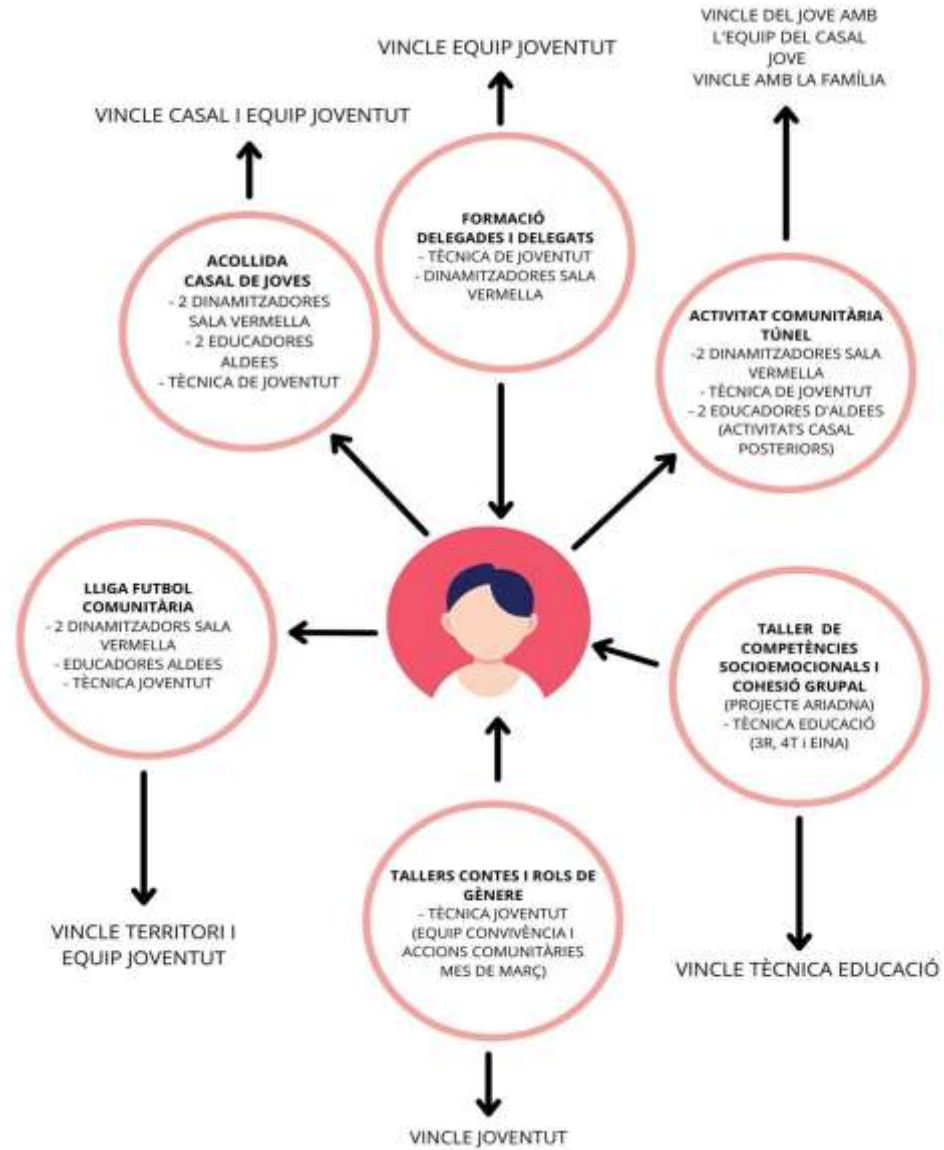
VINCLE EQUIP JOVENTUT

VINCLE DEL JOVE AMB L'EQUIP DEL CASAL JOVE
VINCLE AMB LA FAMÍLIA

VINCLE CASAL I EQUIP JOVENTUT

**FORMACIÓ DELEGADES I DELEGATS**
- TÈCNICA DE JOVENTUT
- DINAMITZADORES SALA VERMELLA

**ACOLLIDA CASAL DE JOVES**
- 2 DINAMITZADORES SALA VERMELLA
- 2 EDUCADORES ALDEES
- TÈCNICA DE JOVENTUT

**ACTIVITAT COMUNITÀRIA TÚNEL**
-2 DINAMITZADORES SALA VERMELLA
- TÈCNICA DE JOVENTUT
- 2 EDUCADORES D'ALDEES (ACTIVITATS CASAL POSTERIORS)

**LLIGA FUTBOL COMUNITÀRIA**
- 2 DINAMITZADORS SALA VERMELLA
- EDUCADORES ALDEES
- TÈCNICA JOVENTUT

**TALLER DE COMPETÈNCIES SOCIOEMOCIONALS I COHESIÓ GRUPAL**
(PROJECTE ARIADNA)
- TÈCNICA EDUCACIÓ (3R, 4T I EINA)

**TALLERS CONTES I ROLS DE GÈNERE**
- TÈCNICA JOVENTUT (EQUIP CONVIVÈNCIA I ACCIONS COMUNITÀRIES MES DE MARÇ)

VINCLE TERRITORI I EQUIP JOVENTUT

VINCLE TÈCNICA EDUCACIÓ

VINCLE JOVENTUT